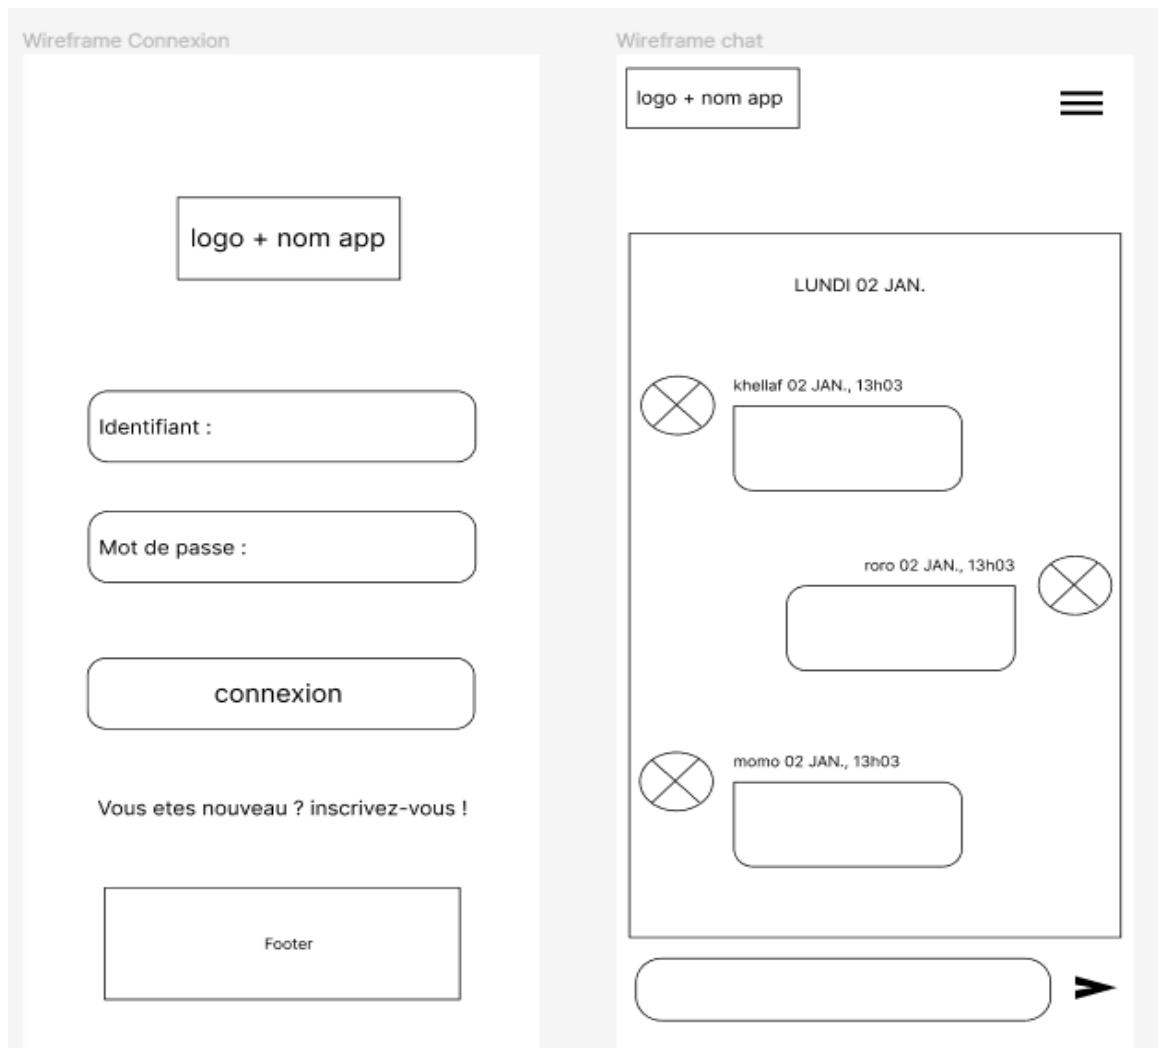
Wireframe Connexion

logo + nom app

Identifiant :

Mot de passe :

connexion

Vous etes nouveau ? inscrivez-vous !

Footer

Wireframe chat

logo + nom app

LUNDI 02 JAN.

khellaf 02 JAN., 13h03

roro 02 JAN., 13h03

momo 02 JAN., 13h03